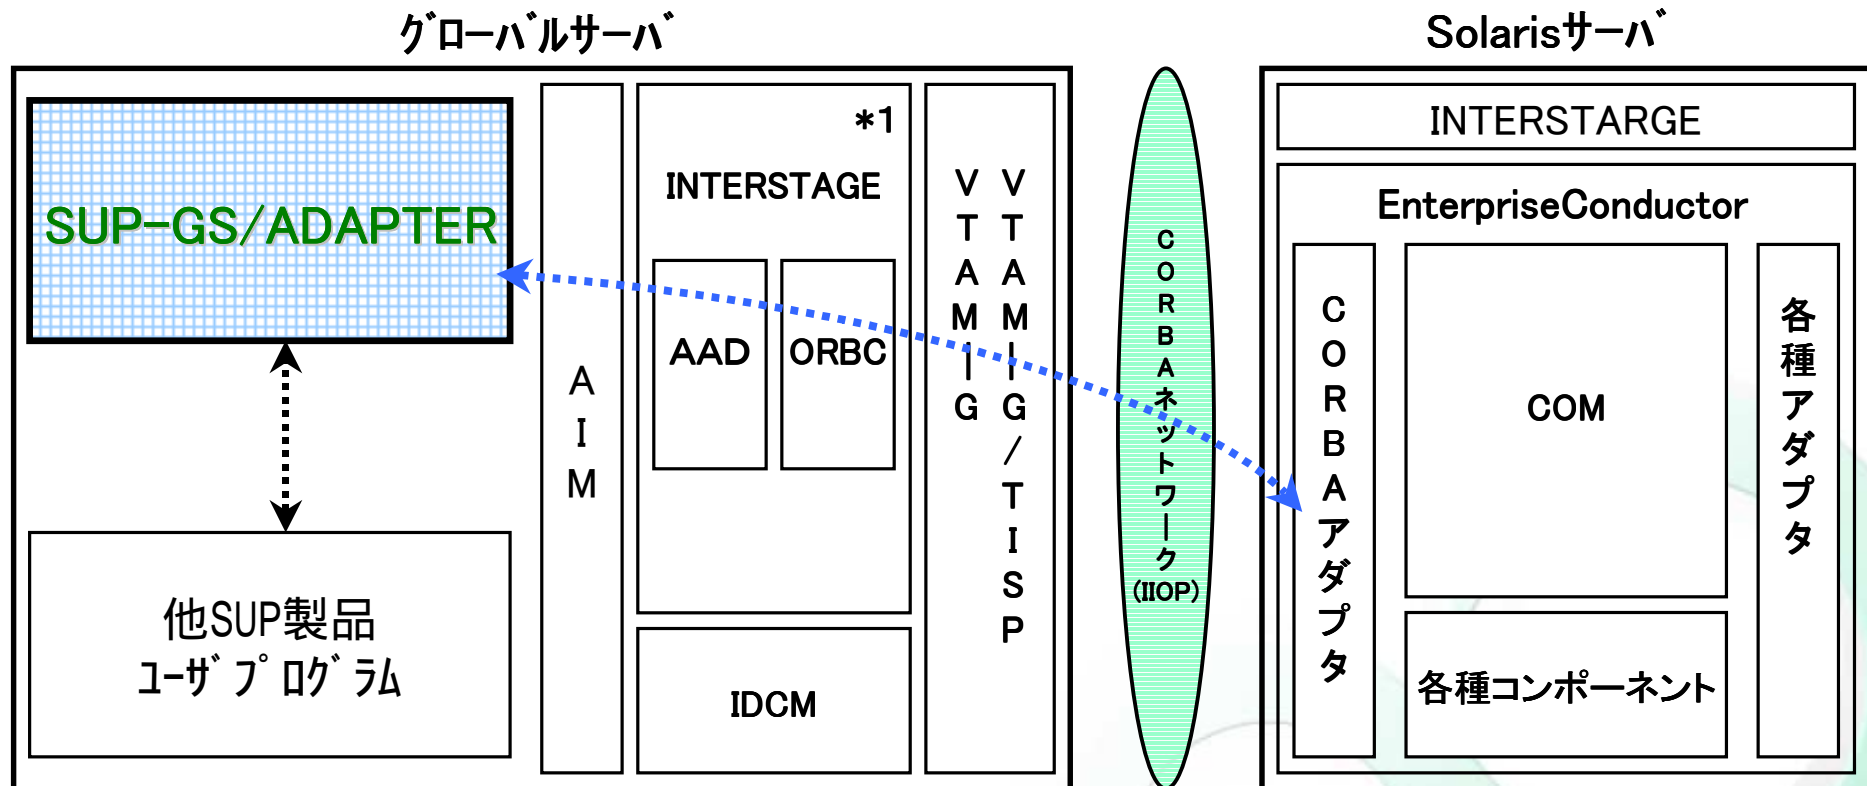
グローバルサーバ

SUP-GS/ADAPTER

他SUP製品
ユーザプログラム

AIM

*1
INTERSTAGE

AAD

ORBC

IDCM

VTAM-G

VTAM-G/TISP

CORBAネットワーク(IIOP)

Solarisサーバ

INTERSTARGE

EnterpriseConductor

CORBAアダプタ

COM

各種コンポーネント

各種アダプタ